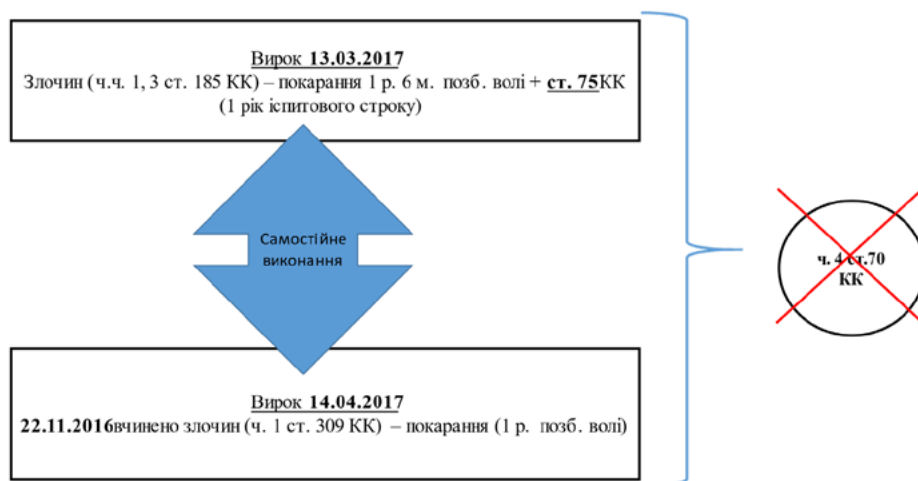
Вирок 13.03.2017
Злочин (ч.ч. 1, 3 ст. 185 КК) – покарання 1 р. 6 м. позб. волі + ст. 75КК (1 рік іспитового строку)

Самостійне виконання

Вирок 14.04.2017
22.11.2016вчинено злочин (ч. 1 ст. 309 КК) – покарання (1 р. позб. волі)

ч. 4 ст.70 КК